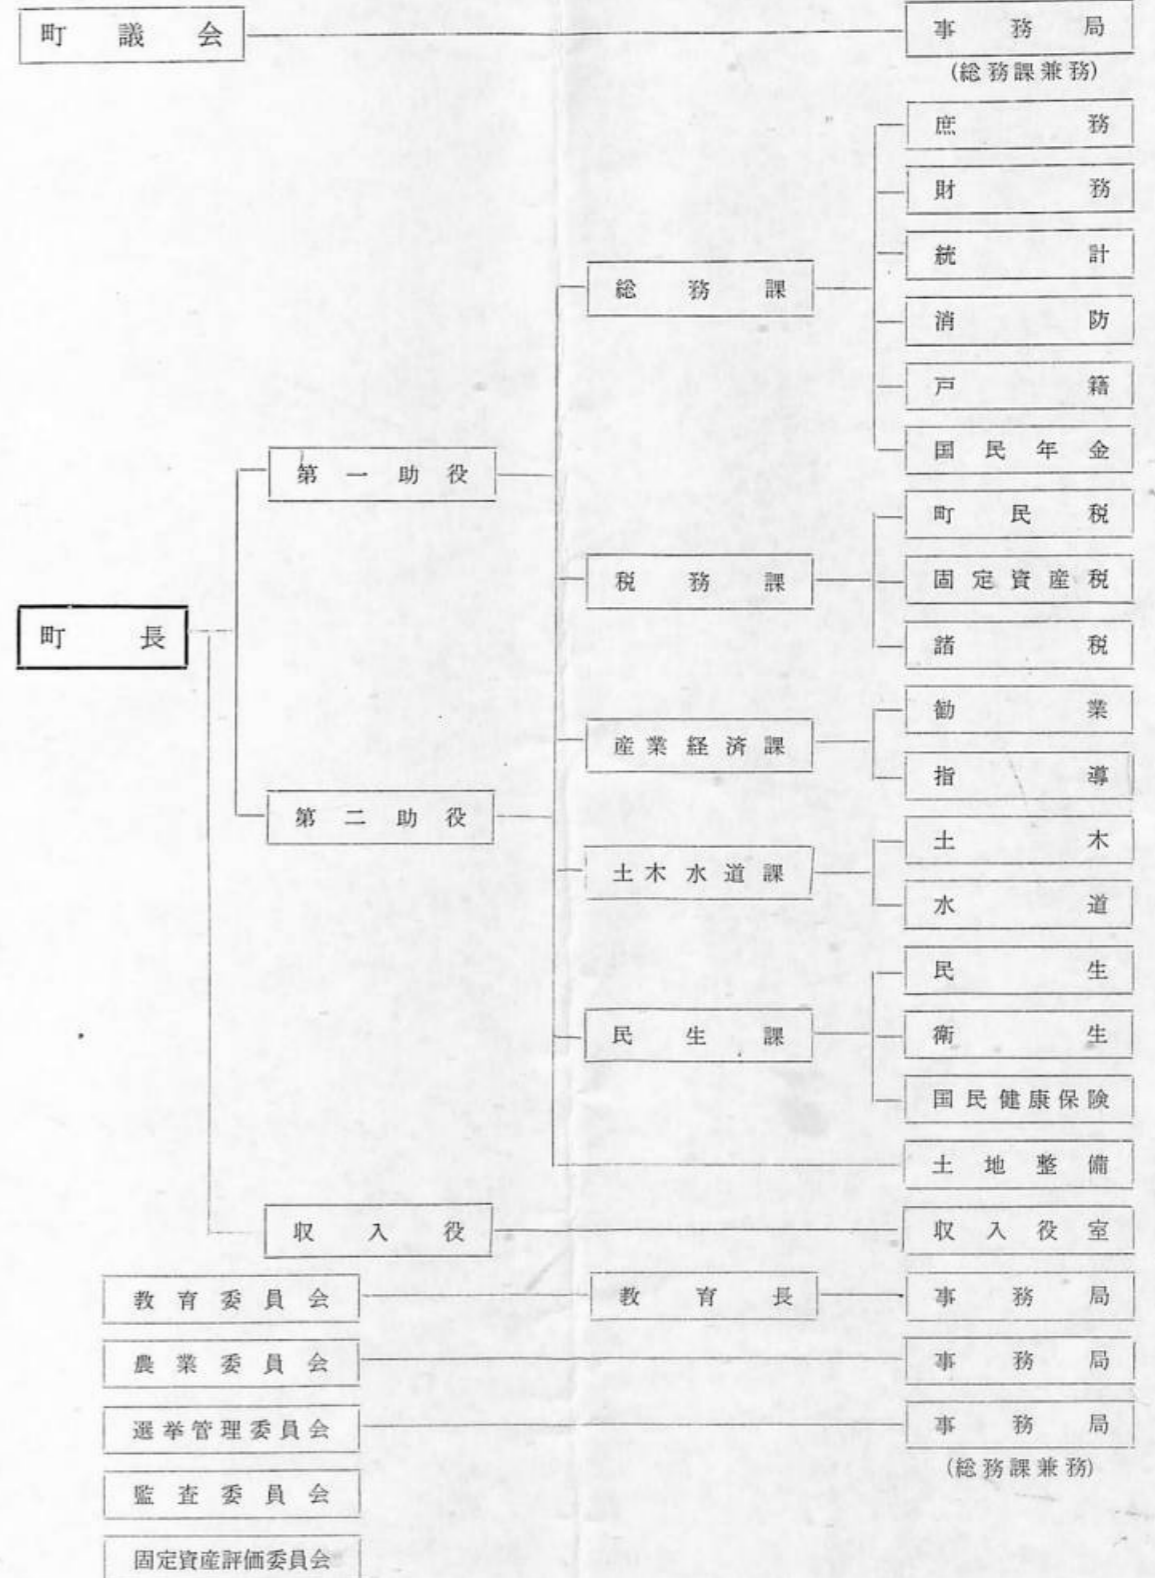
町議会
事務局
(総務課兼務)

町長
第一助役
第二助役
収入役

総務課
庶務
財務
統計
消防
戸籍
国民年金

税務課
町民税
固定資産税
諸税

産業経済課
勧業
指導

土木水道課
土木
水道

民生課
民生
衛生
国民健康保険

土地整備

収入役室

教育委員会
教育長
事務局

農業委員会
事務局

選挙管理委員会
事務局
(総務課兼務)

監査委員会

固定資産評価委員会